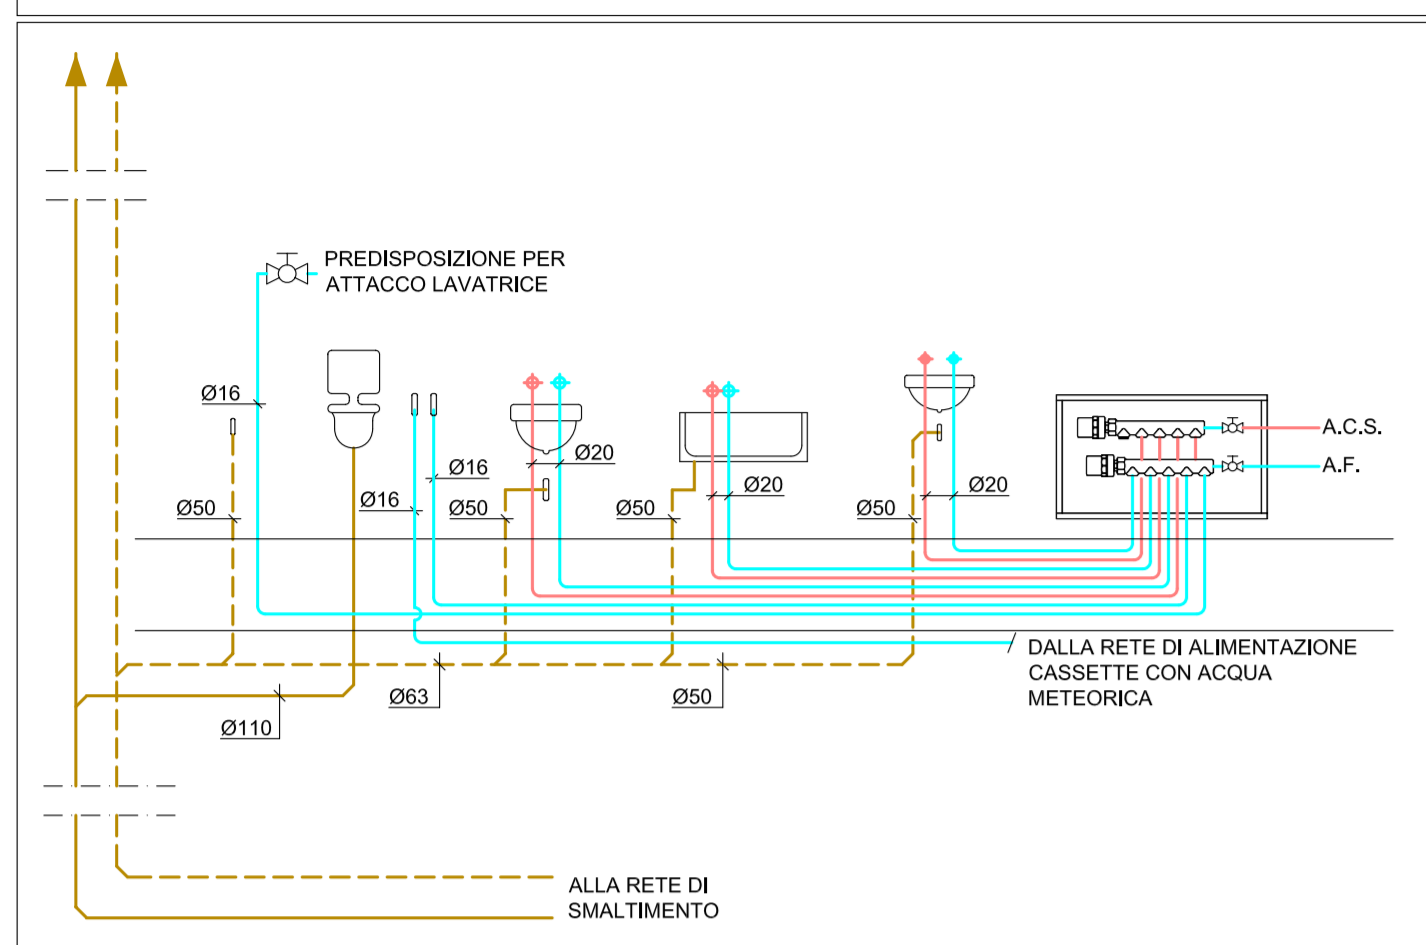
PREDISPOSIZIONE PER
ATTACCO LAVATRICE

Ø16

Ø16

Ø20

Ø16

Ø50

Ø50

Ø50

Ø20

Ø50

Ø20

A.C.S.

A.F.

DALLA RETE DI ALIMENTAZIONE
CASSETTE CON ACQUA
METEORICA

Ø63

Ø50

Ø110

ALLA RETE DI
SMALTIMENTO